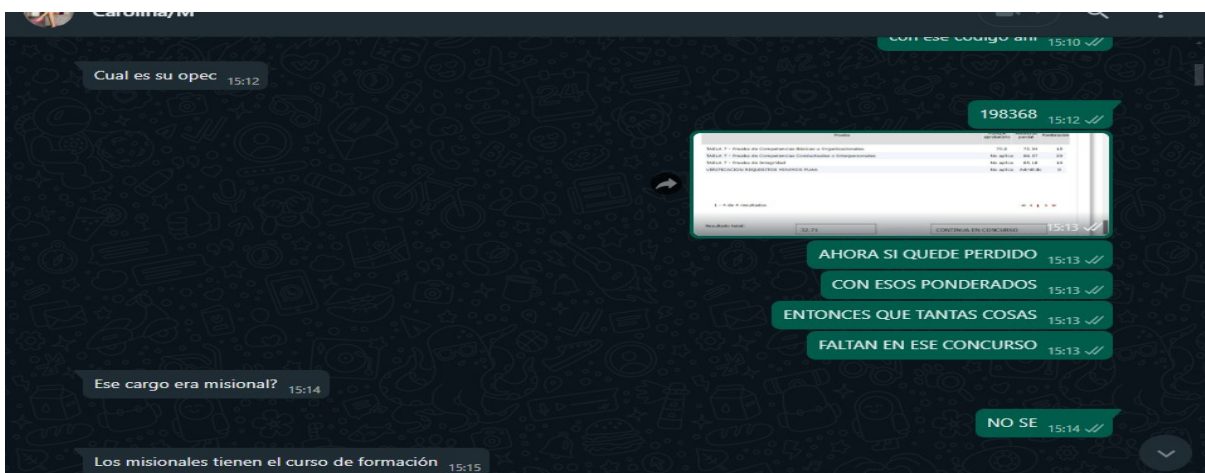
Carolina/M

con ese codigo ahi 15:10

Cual es su opec 15:12

198368 15:12

Prueba
TALLA 7 - Prueba de Competencias Básicas u Organizacionales 75.6 71.54 15
TALLA 7 - Prueba de Competencias Conductuales o Interpersonales No aplica 84.37 15
TALLA 7 - Prueba de Integridad No aplica 45.16 15
VERIFICACION REQUISITOS MINIMOS TLMA No aplica Admitido 0
1 - 4 de 4 resultados
Resultado total: 52.71 CONTINUA EN CONCURSO
15:13

AHORA SI QUEDE PERDIDO 15:13

CON ESOS PONDERADOS 15:13

ENTONCES QUE TANTAS COSAS 15:13

FALTAN EN ESE CONCURSO 15:13

Ese cargo era misional? 15:14

NO SE 15:14

Los misionales tienen el curso de formación 15:15